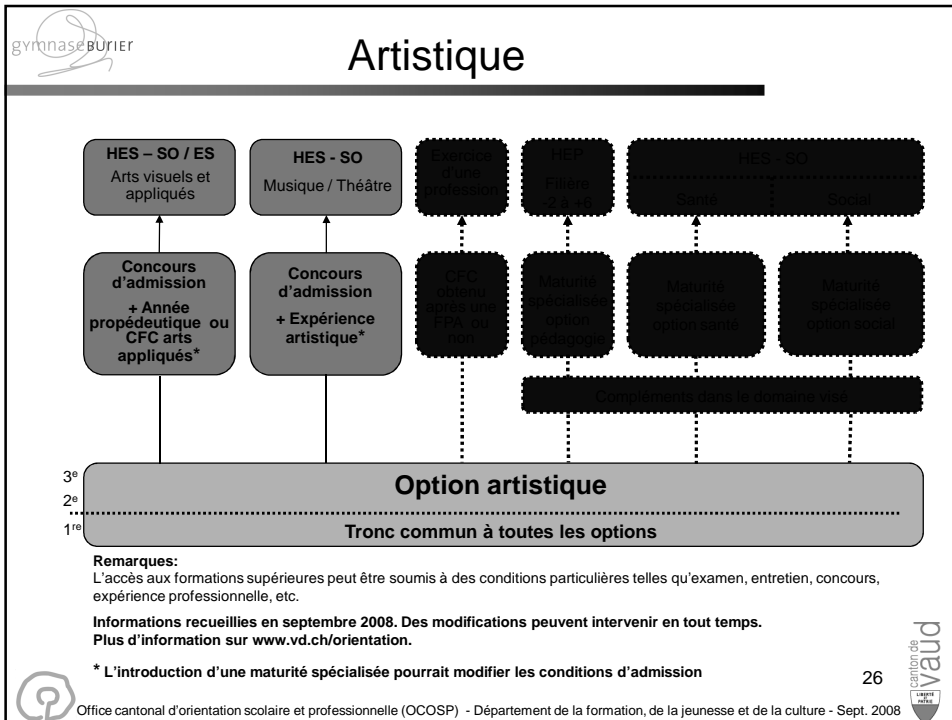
gymnaseBURIER

Artistique

HES – SO / ES
Arts visuels et appliqués

HES - SO
Musique / Théâtre

Exercice d'une profession

HEP
Filière -2 à +6

HES - SO
Santé
Social

Concours d'admission
+ Année propédeutique ou CFC arts appliqués*

Concours d'admission
+ Expérience artistique*

CFC obtenu après une FPA ou non

Maturité spécialisée option pédagogie

Maturité spécialisée option santé

Maturité spécialisée option social

Compléments dans le domaine visé

3e
2e
1re

Option artistique

Tronc commun à toutes les options

Remarques:
L'accès aux formations supérieures peut être soumis à des conditions particulières telles qu'examen, entretien, concours, expérience professionnelle, etc.

Informations recueillies en septembre 2008. Des modifications peuvent intervenir en tout temps.
Plus d'information sur www.vd.ch/orientation.

* L'introduction d'une maturité spécialisée pourrait modifier les conditions d'admission

26

canton de vaud

LIBERTÉ ET PATRIE

Office cantonal d'orientation scolaire et professionnelle (OCOSP) - Département de la formation, de la jeunesse et de la culture - Sept. 2008